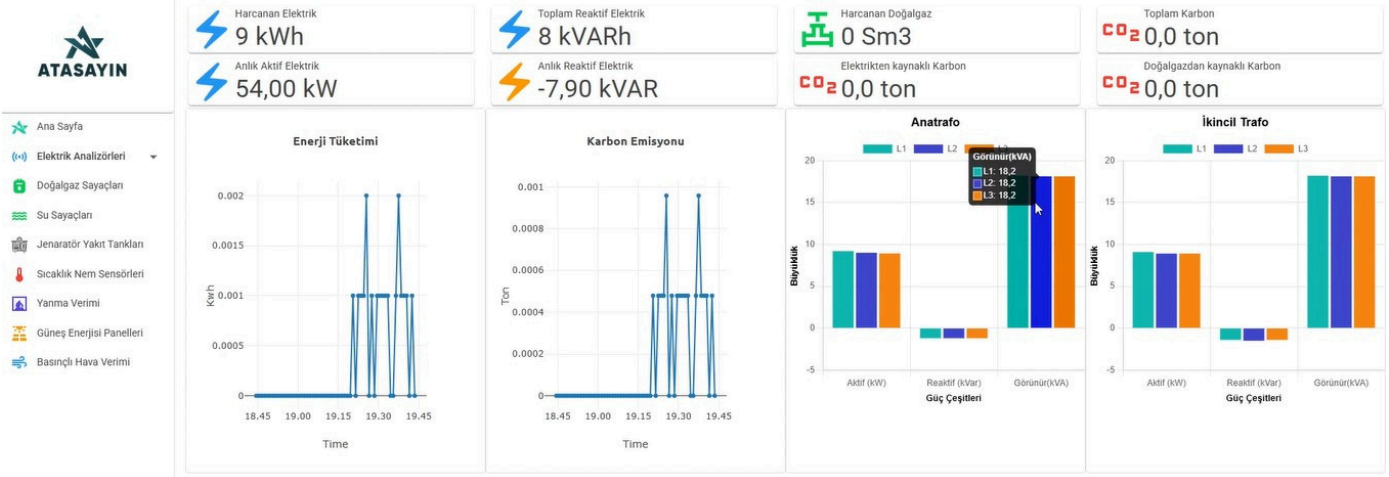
ATASAYIN

Ana Sayfa
Elektrik Analizörleri
Doğalgaz Sayaçları
Su Sayaçları
Jenaratör Yakıt Tankları
Sıcaklık Nem Sensörleri
Yanma Verimi
Güneş Enerjisi Panelleri
Basınçlı Hava Verimi

Harcanan Elektrik
9 kWh

Toplam Reaktif Elektrik
8 kVARh

Harcanan Doğalgaz
0 Sm3

Toplam Karbon
$CO_2$ 0,0 ton

Anlık Aktif Elektrik
54,00 kW

Anlık Reaktif Elektrik
-7,90 kVAR

Elektrikten kaynaklı Karbon
$CO_2$ 0,0 ton

Doğalgazdan kaynaklı Karbon
$CO_2$ 0,0 ton

Enerji Tüketimi
Kwh
0.002
0.0015
0.001
0.0005
0
18.45 19.00 19.15 19.30 19.45
Time

Karbon Emisyonu
Ton
0.001
0.0008
0.0006
0.0004
0.0002
0
18.45 19.00 19.15 19.30 19.45
Time

Anatrafo
L1 L2 L3
Görünür(kVA)
L1: 18,2
L2: 18,2
L3: 18,2
Büyüklük
20
15
10
5
0
-5
Aktif (kW) Reaktif (kVar) Görünür(kVA)
Güç Çeşitleri

İkincil Trafo
L1 L2 L3
Büyüklük
20
15
10
5
0
-5
Aktif (kW) Reaktif (kVar) Görünür(kVA)
Güç Çeşitleri